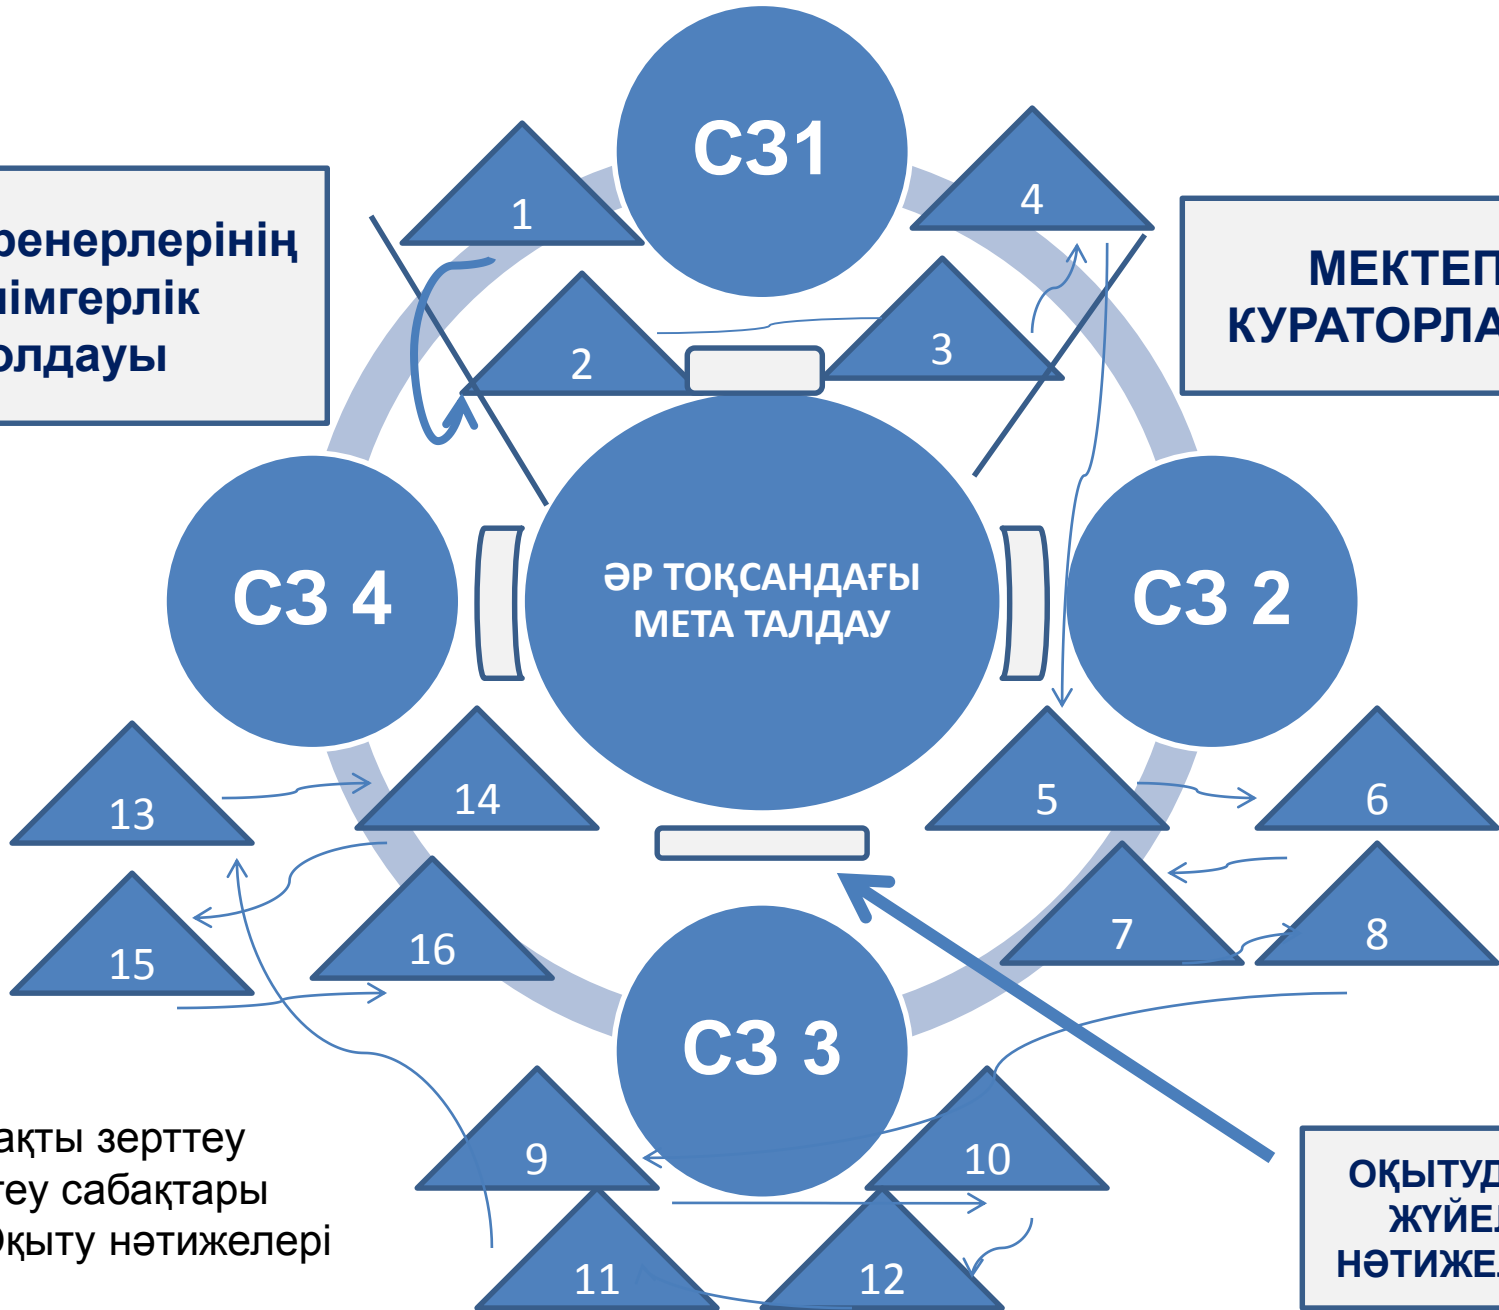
ренерлерінің
імгерлік
олдауы

СЗ1

1

4

2

3

МЕКТЕП
КУРАТОРЛА

СЗ 4

ӘР ТОҚСАНДАҒЫ
МЕТА ТАЛДАУ

СЗ 2

13

14

5

6

15

16

7

8

СЗ 3

ақты зерттеу
теу сабақтары
Оқыту нәтижелері

9

10

11

12

ОҚЫТУД
ЖҮЙЕ
НӘТИЖЕ